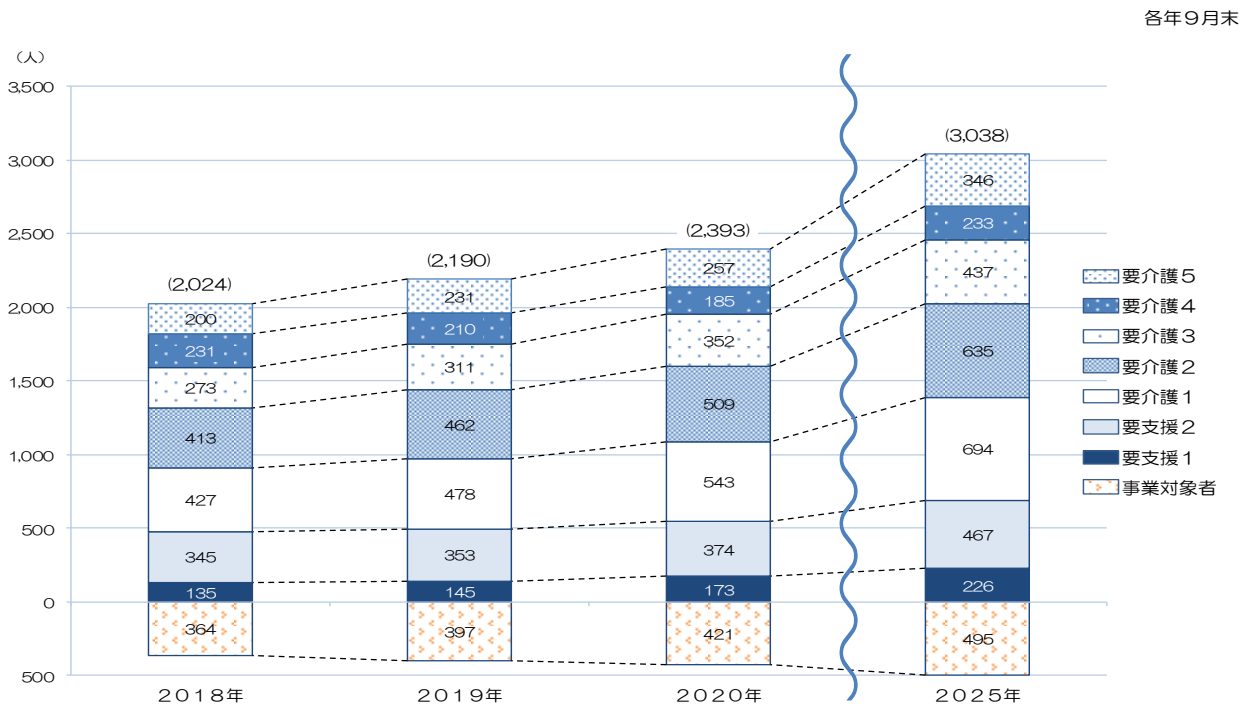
各年９月末

（人）

3,500
3,000
2,500
2,000
1,500
1,000
500
0
500

(2,024)
200
231
273
413
427
345
135
364

(2,190)
231
210
311
462
478
353
145
397

(2,393)
257
185
352
509
543
374
173
421

(3,038)
346
233
437
635
694
467
226
495

２０１８年
２０１９年
２０２０年
２０２５年

要介護５
要介護４
要介護３
要介護２
要介護１
要支援２
要支援１
事業対象者